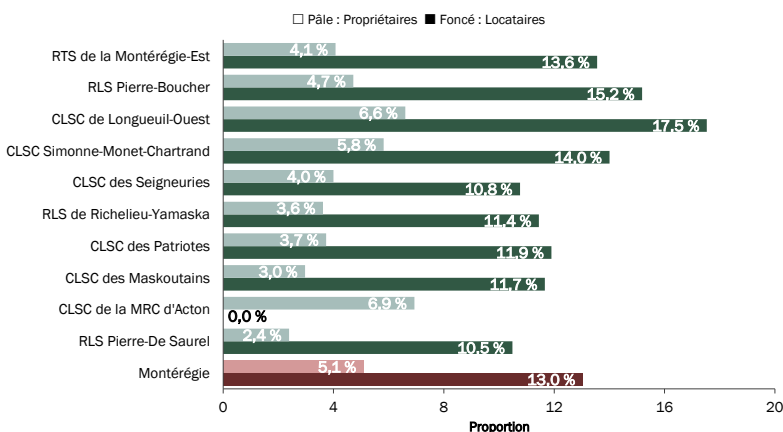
☐ Pâle : Propriétaires ■ Foncé : Locataires

RTS de la Montérégie-Est
4,1 %
13,6 %

RLS Pierre-Boucher
4,7 %
15,2 %

CLSC de Longueuil-Ouest
6,6 %
17,5 %

CLSC Simonne-Monet-Chartrand
5,8 %
14,0 %

CLSC des Seigneuries
4,0 %
10,8 %

RLS de Richelieu-Yamaska
3,6 %
11,4 %

CLSC des Patriotes
3,7 %
11,9 %

CLSC des Maskoutains
3,0 %
11,7 %

CLSC de la MRC d'Acton
6,9 %
0,0 %

RLS Pierre-De Saurel
2,4 %
10,5 %

Montérégie
5,1 %
13,0 %

0 4 8 12 16 20
Proportion